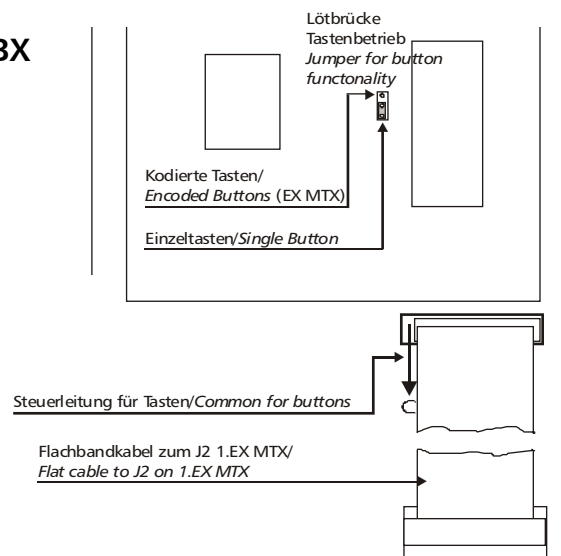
BX

Lötbrücke Tastenbetrieb
Jumper for button functonality

Kodierte Tasten/
Encoded Buttons (EX MTX)

Einzeltasten/Single Button

Steuerleitung für Tasten/Common for buttons

Flachbandkabel zum J2 1.EX MTX/
Flat cable to J2 on 1.EX MTX